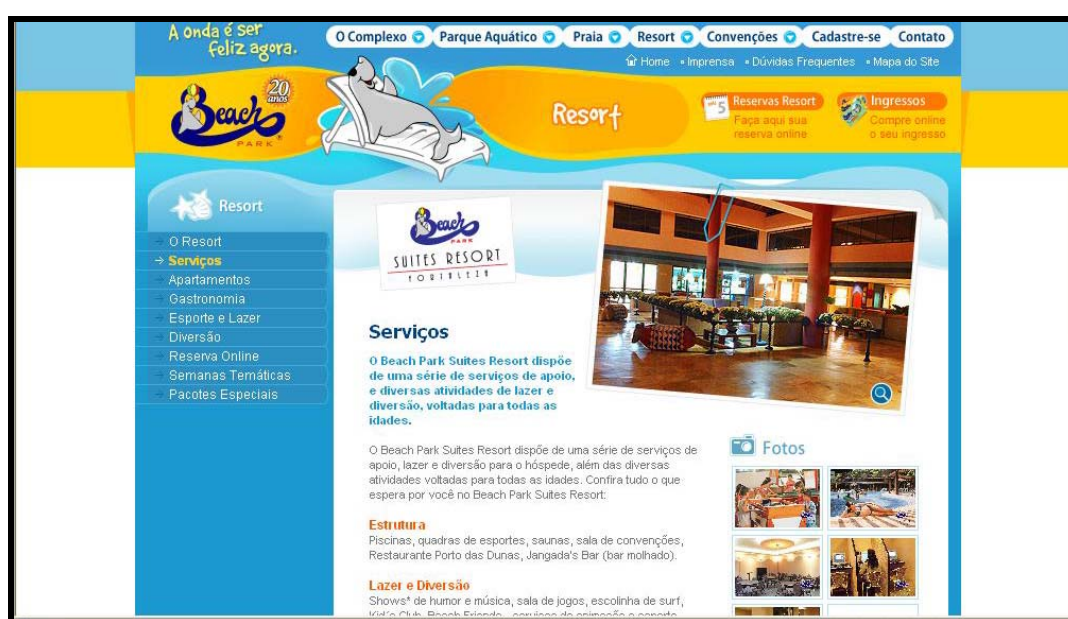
A onda é ser feliz agora.

O Complexo Parque Aquático Praia Resort Convenções Cadastre-se Contato

Home • Imprensa • Dúvidas Frequentes • Mapa do Site

Beach PARK 20 anos

Resort

5 Reservas Resort Faça aqui sua reserva online

Ingressos Compre online o seu ingresso

Resort

O Resort
Serviços
Apartamentos
Gastronomia
Esporte e Lazer
Diversão
Reserva Online
Semanas Temáticas
Pacotes Especiais

Beach PARK SUITES RESORT FORTALEZA

Serviços

O Beach Park Suites Resort dispõe de uma série de serviços de apoio, e diversas atividades de lazer e diversão, voltadas para todas as idades.

O Beach Park Suites Resort dispõe de uma série de serviços de apoio, lazer e diversão para o hóspede, além das diversas atividades voltadas para todas as idades. Confira tudo o que espera por você no Beach Park Suites Resort:

Estrutura
Piscinas, quadras de esportes, saunas, sala de convenções, Restaurante Porto das Dunas, Jangada's Bar (bar molhado).

Lazer e Diversão
Shows* de humor e música, sala de jogos, escolinha de surf, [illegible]

Fotos